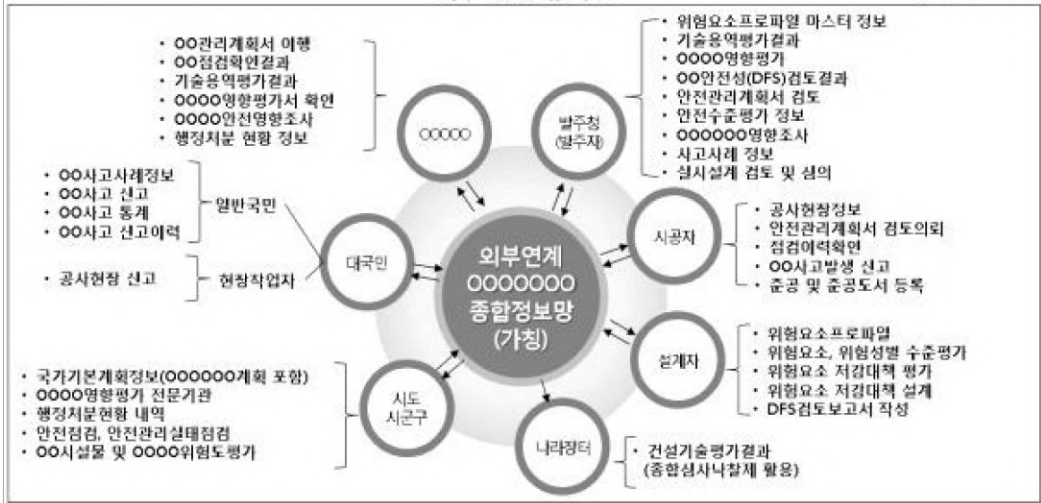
외부연계
OOOOOOO
종합정보망
(가칭)

OOOOO
• OO관리계획서 이행
• OO점검확인결과
• 기술용역평가결과
• OOOO영향평가서 확인
• OOOO안전영향조사
• 행정처분 현황 정보

발주청
(발주자)
• 위험요소프로파일 마스터 정보
• 기술용역평가결과
• OOOO영향평가
• OO안전성(DFS)검토결과
• 안전관리계획서 검토
• 안전수준평가 정보
• OOOOOO영향조사
• 사고사례 정보
• 실시설계 검토 및 심의

대국민
일반국민
• OO사고사례정보
• OO사고 신고
• OO사고 통계
• OO사고 신고이력

현장작업자
• 공사현장 신고

시공자
• 공사현장정보
• 안전관리계획서 검토의뢰
• 점검이력확인
• OO사고발생 신고
• 준공 및 준공도서 등록

설계자
• 위험요소프로파일
• 위험요소, 위험성별 수준평가
• 위험요소 저감대책 평가
• 위험요소 저감대책 설계
• DFS검토보고서 작성

시도
시군구
• 국가기본계획정보(OOOOOO계획 포함)
• OOOO영향평가 전문기관
• 행정처분현황 내역
• 안전점검, 안전관리실태점검
• OO시설물 및 OOOO위험도평가

나라장터
• 건설기술평가결과
(종합심사낙찰제 활용)